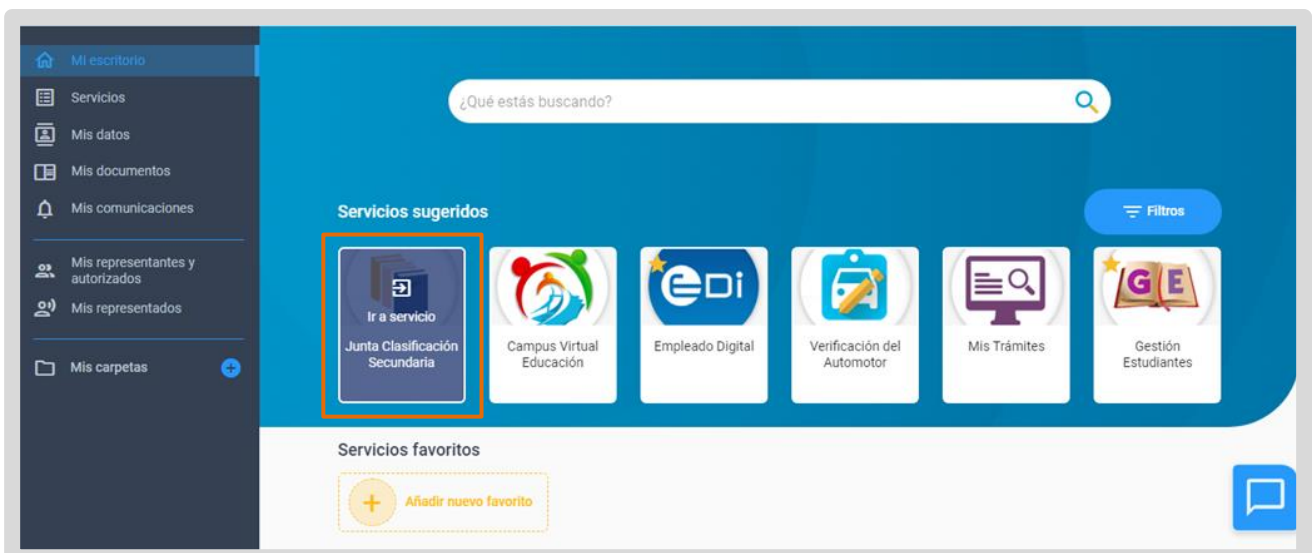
Mi escritorio
Servicios
Mis datos
Mis documentos
Mis comunicaciones
Mis representantes y autorizados
Mis representados
Mis carpetas

¿Qué estás buscando?

Servicios sugeridos
Filtros

Ir a servicio
Junta Clasificación Secundaria

Campus Virtual Educación

EDI
Empleado Digital

Verificación del Automotor

Mis Trámites

GE
Gestión Estudiantes

Servicios favoritos
Añadir nuevo favorito